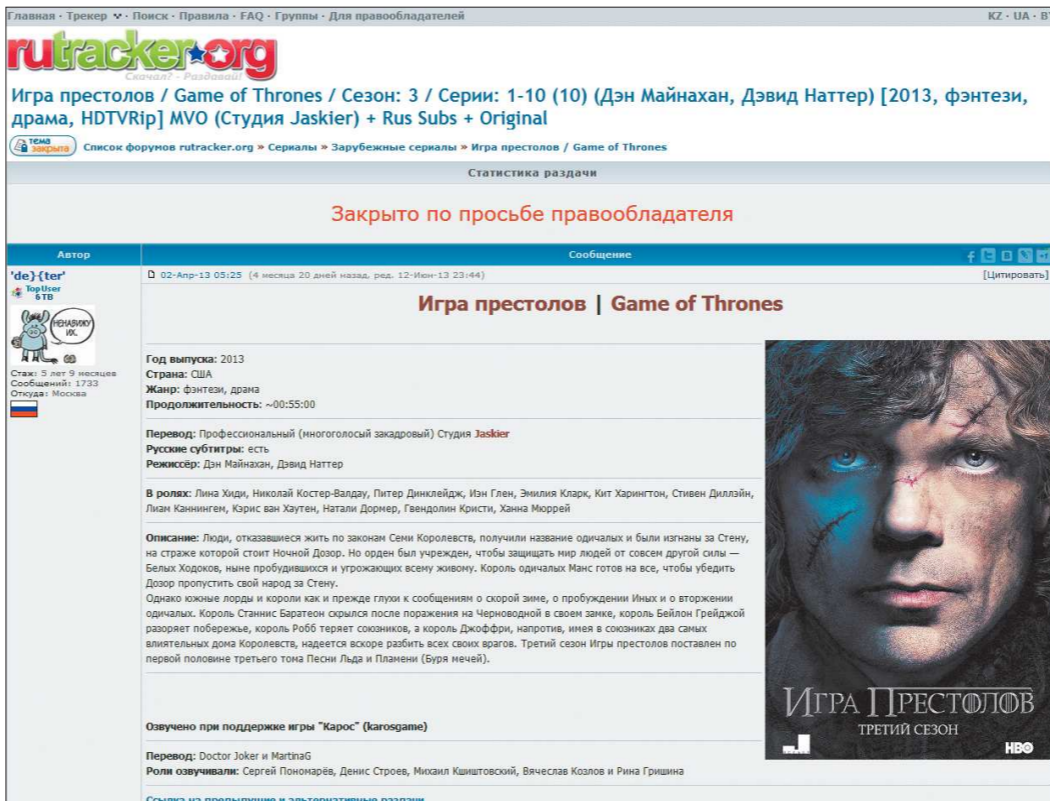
Главная · Трекер · Поиск · Правила · FAQ · Группы · Для правообладателей KZ · UA · BY

rutracker.org
Скачал? - Раздавай!

Игра престолов / Game of Thrones / Сезон: 3 / Серии: 1-10 (10) (Дэн Майнахан, Дэвид Наттер) [2013, фэнтези, драма, HDTVRip] MVO (Студия Jaskier) + Rus Subs + Original

тема закрыта Список форумов rutracker.org » Сериалы » Зарубежные сериалы » Игра престолов / Game of Thrones

Статистика раздачи

Закрыто по просьбе правообладателя

| Автор | Сообщение |
|---|---|

'de}{ter'
TopUser 6TB
НЕНАВИЖУ ИХ.
Стаж: 5 лет 9 месяцев
Сообщений: 1733
Откуда: Москва

02-Апр-13 05:25 (4 месяца 20 дней назад, ред. 12-Июн-13 23:44) [Цитировать]

Игра престолов | Game of Thrones

Год выпуска: 2013
Страна: США
Жанр: фэнтези, драма
Продолжительность: ~00:55:00

Перевод: Профессиональный (многоголосый закадровый) Студия Jaskier
Русские субтитры: есть
Режиссёр: Дэн Майнахан, Дэвид Наттер

В ролях: Лина Хиди, Николай Костер-Валдау, Питер Динклейдж, Иэн Глен, Эмилия Кларк, Кит Харингтон, Стивен Диллэйн, Лиам Каннингем, Кэрис ван Хаутен, Натали Дормер, Гвендолин Кристи, Ханна Мюррей

Описание: Люди, отказавшиеся жить по законам Семи Королевств, получили название одичалых и были изганы за Стену, на страже которой стоит Ночной Дозор. Но орден был учрежден, чтобы защищать мир людей от совсем другой силы — Белых Ходоков, ныне пробудившихся и угрожающих всему живому. Король одичалых Манс готов на все, чтобы убедить Дозор пропустить свой народ за Стену.
Однако южные лорды и короли как и прежде глухи к сообщениям о скорой зиме, о пробуждении Иных и о вторжении одичалых. Король Станнис Баратеон скрылся после поражения на Черноводной в своем замке, король Бейлон Грейджой разоряет побережье, король Робб теряет союзников, а король Джоффри, напротив, имея в союзниках два самых влиятельных дома Королевств, надеется вскоре разбить всех своих врагов. Третий сезон Игры престолов поставлен по первой половине третьего тома Песни Льда и Пламени (Буря мечей).

Озвучено при поддержке игры "Карос" (karosgame)

Перевод: Doctor Joker и MartinaG
Роли озвучивали: Сергей Пономарёв, Денис Строев, Михаил Кшиштовский, Вячеслав Козлов и Рина Гришина

ИГРА ПРЕСТОЛОВ
ТРЕТИЙ СЕЗОН
HBO

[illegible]